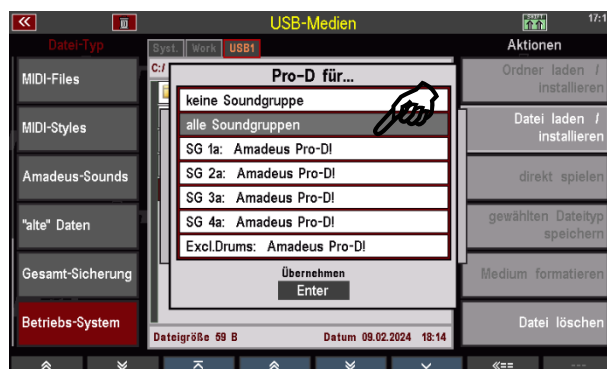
USB-Medien

17:1

Datei-Typ

Syst. Work USB1

Aktionen

C:/

MIDI-Files

MIDI-Styles

Amadeus-Sounds

"alte" Daten

Gesamt-Sicherung

Betriebs-System

Pro-D für...

keine Soundgruppe

alle Soundgruppen

SG 1a: Amadeus Pro-D!

SG 2a: Amadeus Pro-D!

SG 3a: Amadeus Pro-D!

SG 4a: Amadeus Pro-D!

Excl.Drums: Amadeus Pro-D!

Übernehmen

Enter

Dateigröße 59 B

Datum 09.02.2024 18:14

Ordner laden / installieren

Datei laden / installieren

direkt spielen

gewählten Dateityp speichern

Medium formatieren

Datei löschen

«==

---